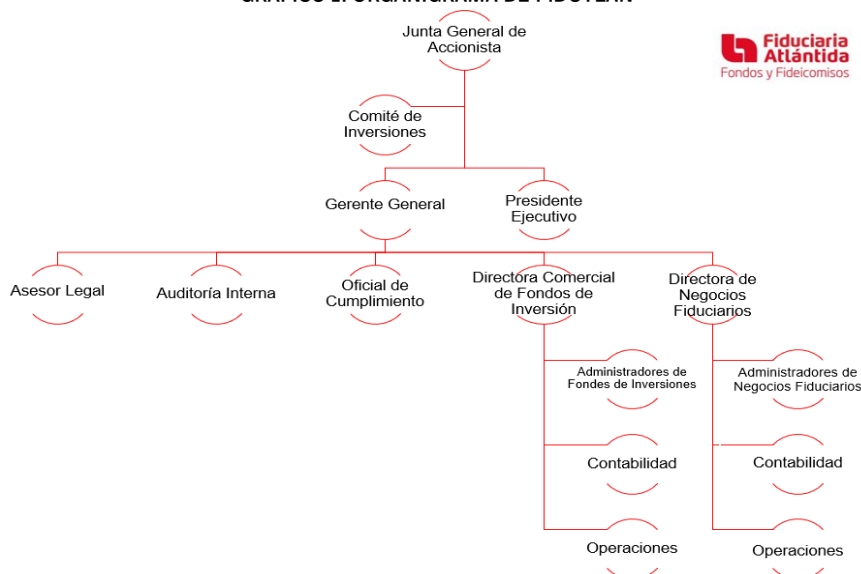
Junta General de Accionista

Fiduciaria Atlántida
Fondos y Fideicomisos

Comité de Inversiones

Gerente General

Presidente Ejecutivo

Asesor Legal

Auditoría Interna

Oficial de Cumplimiento

Directora Comercial de Fondos de Inversión

Directora de Negocios Fiduciarios

Administradores de Fondes de Inversiones

Contabilidad

Operaciones

Administradores de Negocios Fiduciarios

Contabilidad

Operaciones